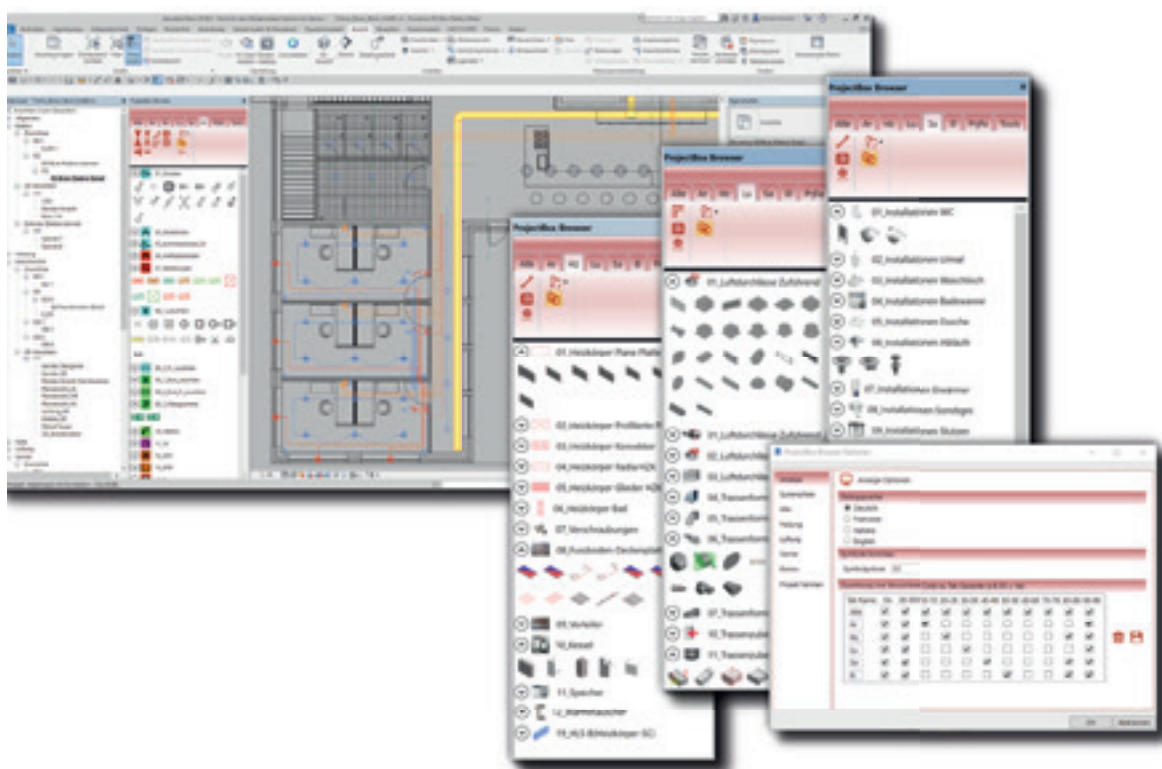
ProjectBox Browser

Alle | Ar | Hz | Lu | Sa | El

01_Installationen WC
02_Installationen Urinal
03_Installationen Waschtisch
04_Installationen Badewanne
05_Installationen Dusche
06_Installationen Ablauf
07_Installationen Einsteiner
08_Installationen Sonstiges
09_Installationen Stutzen

ProjectBox Browser

Alle | Ar | Hz | Lu | Sa | El

01_Luftdurchlässe Zuluftventil
01_Luftdurchlässe Zuluftventil
02_Luftdurchl
03_Luftdurchl
04_Trassenform
05_Trassenform
06_Trassenform
07_Trassenform
08_Trassenzube
11_Trassenzube

ProjectBox Browser

Alle | Ar | Hz | Lu | Sa | El

01_Heizkörper Plane Platte
02_Heizkörper Profilierte
03_Heizkörper Konvektor
04_Heizkörper Radiator
05_Heizkörper Glieder
06_Heizkörper Bad
07_Verschraubungen
08_Fussboden-Deckenplatte
09_Verteiler
10_Kessel
11_Speicher
12_Wärmetauscher
13_HLS-B(Heizkörper-SC)

ProjectBox Browser Optionen

Anzeige Optionen

Deutsch
Français
Italiano
English

OK | Abbrechen